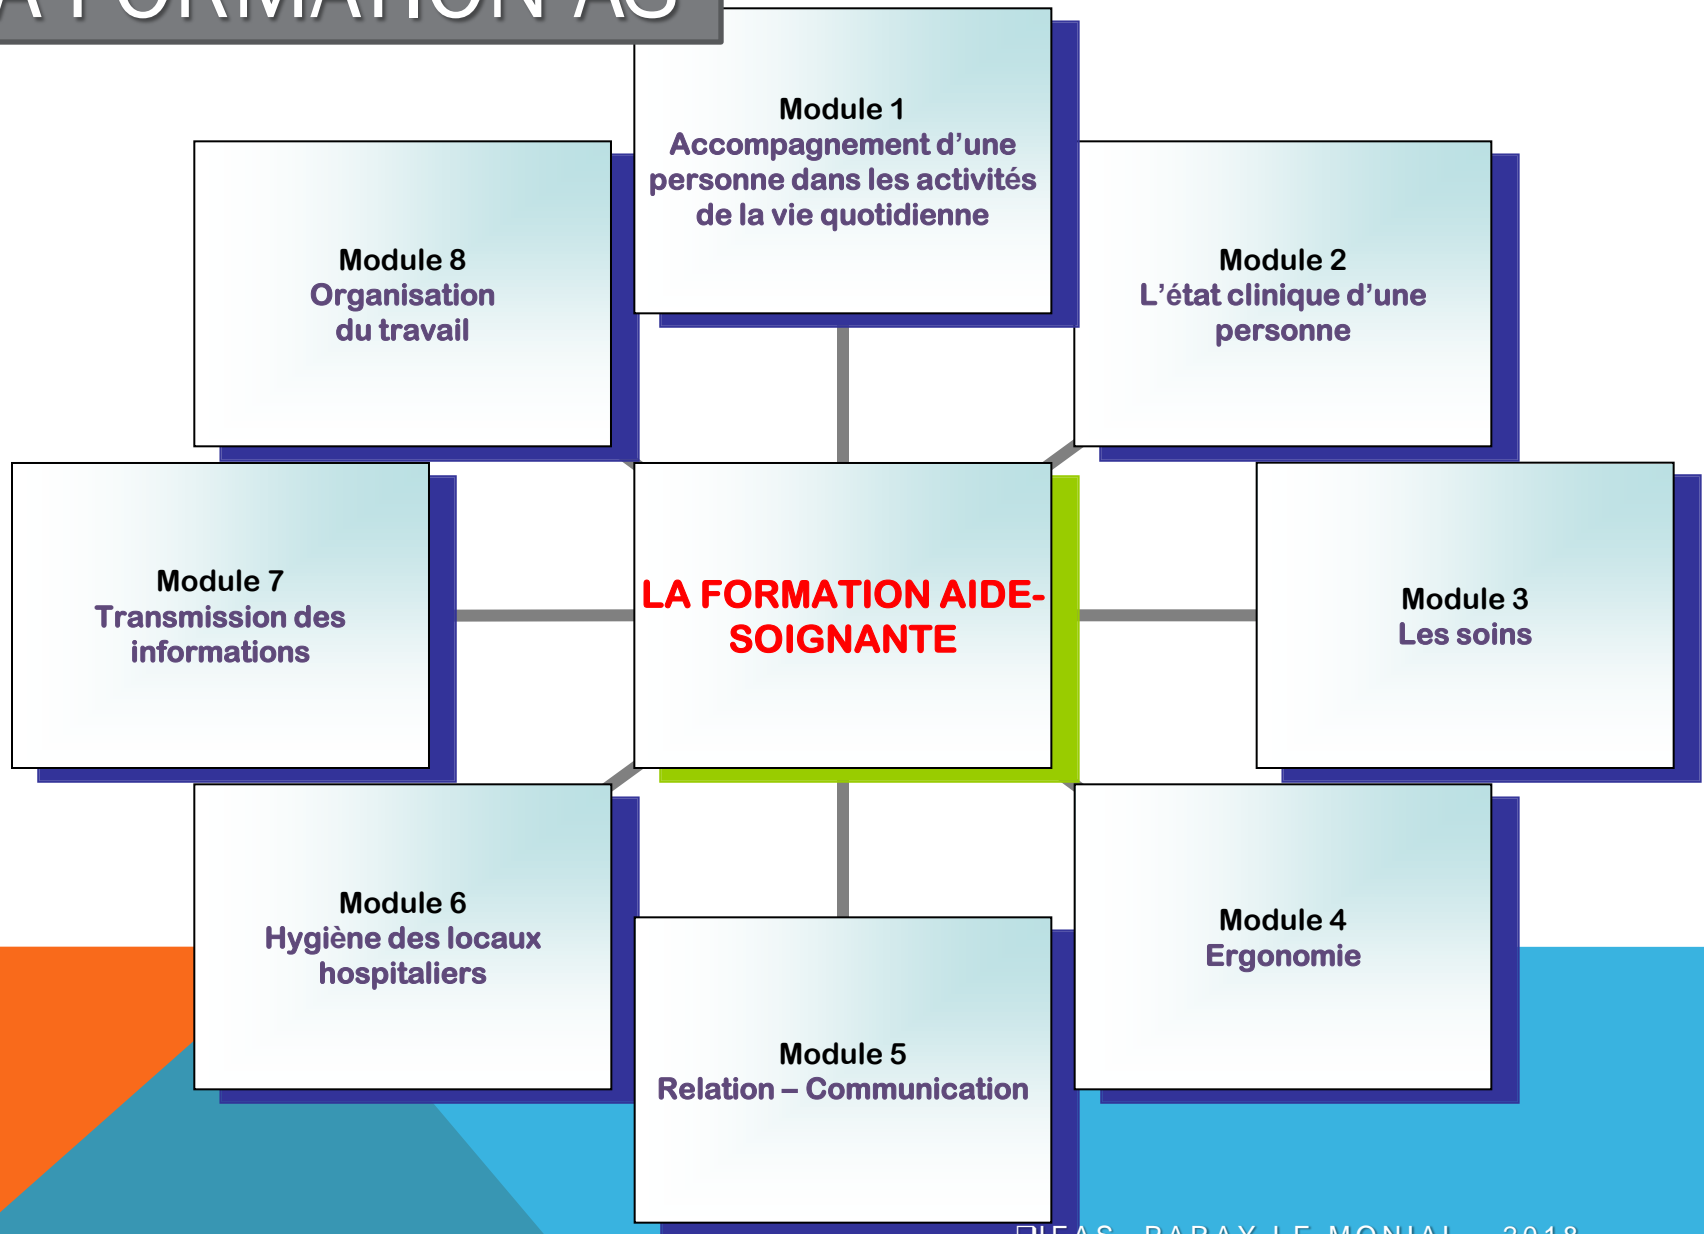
A FORMATION AS

Module 1
Accompagnement d'une personne dans les activités de la vie quotidienne

Module 8
Organisation du travail

Module 2
L'état clinique d'une personne

Module 7
Transmission des informations

LA FORMATION AIDE-SOIGNANTE

Module 3
Les soins

Module 6
Hygiène des locaux hospitaliers

Module 4
Ergonomie

Module 5
Relation – Communication

IFAS PARAY LE MONIAL 2018